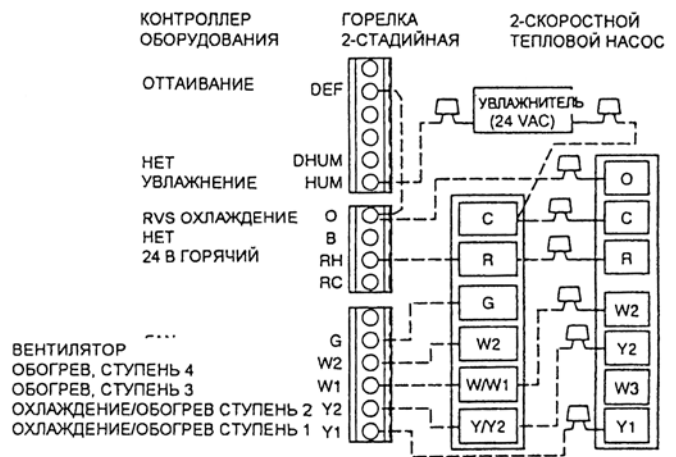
КОНТРОЛЛЕР ОБОРУДОВАНИЯ

ГОРЕЛКА 2-СТАДИЙНАЯ

2-СКОРОСТНОЙ ТЕПЛОВОЙ НАСОС

ОТТАИВАНИЕ DEF

УВЛАЖНИТЕЛЬ (24 VAC)

НЕТ DHUM
УВЛАЖНЕНИЕ HUM

RVS ОХЛАЖДЕНИЕ O
НЕТ B
24 В ГОРЯЧИЙ RH
RC

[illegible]

ВЕНТИЛЯТОР G
ОБОГРЕВ, СТУПЕНЬ 4 W2
ОБОГРЕВ, СТУПЕНЬ 3 W1
ОХЛАЖДЕНИЕ/ОБОГРЕВ СТУПЕНЬ 2 Y2
ОХЛАЖДЕНИЕ/ОБОГРЕВ СТУПЕНЬ 1 Y1

C
R
G
W2
W/W1
Y/Y2

O
C
R
W2
Y2
W3
Y1